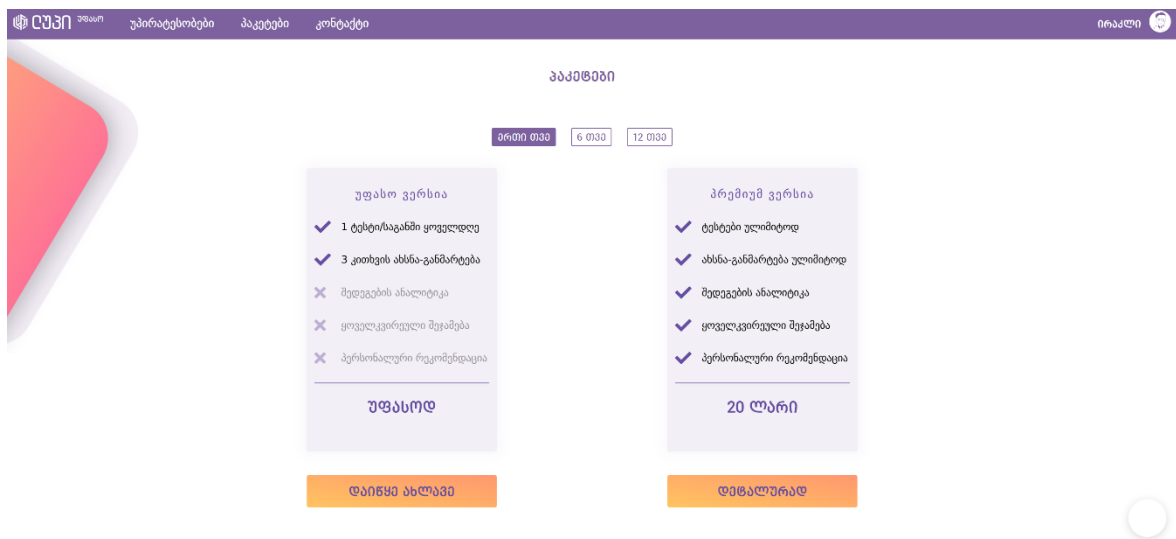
ᲪᲣᲞᲘ უფასო უპირატესობები პაკეტები კონტაქტი ირაკლი

პაკეტები

ერთი თვე 6 თვე 12 თვე

უფასო ვერსია

1 ტესტი/საგანში ყოველდღე

3 კითხვის ახსნა-განმარტება

შედეგების ანალიტიკა

ყოველკვირეული შეჯამება

პერსონალური რეკომენდაცია

ᲣᲤᲐᲡᲝᲓ

ᲓᲐᲘᲬᲧᲔ ᲐᲮᲚᲐᲕᲔ

პრემიუმ ვერსია

ტესტები ულიმიტოდ

ახსნა-განმარტება ულიმიტოდ

შედეგების ანალიტიკა

ყოველკვირეული შეჯამება

პერსონალური რეკომენდაცია

20 ᲚᲐᲠᲘ

ᲓᲔᲢᲐᲚᲣᲠᲐᲓ